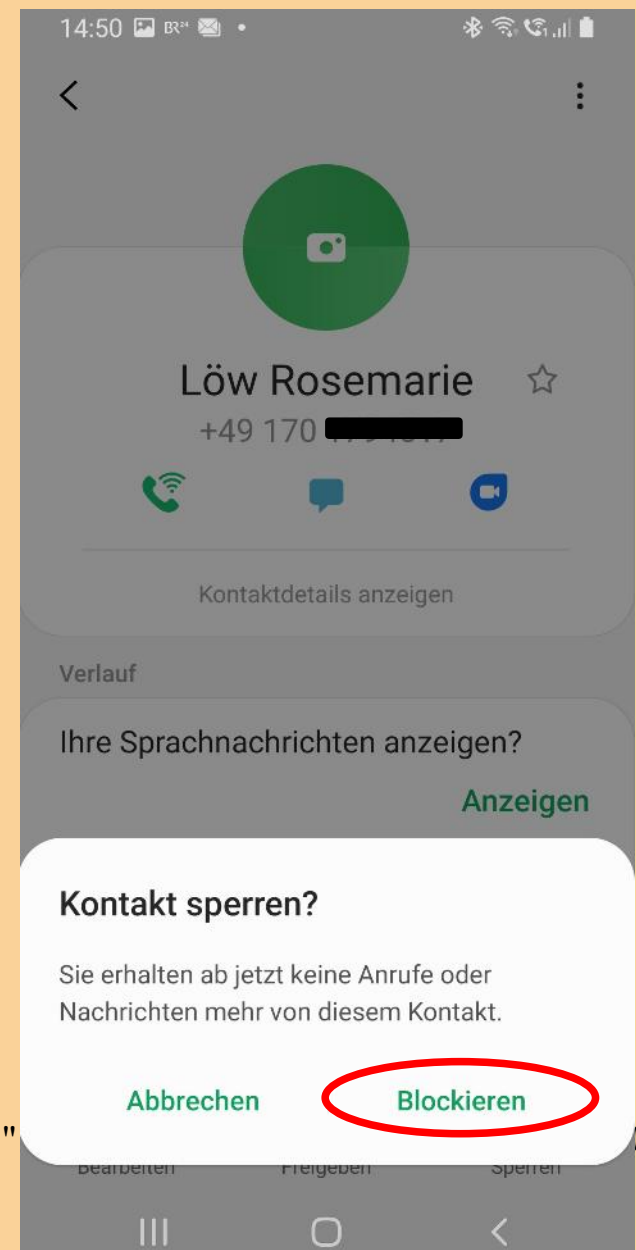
14:50

Löw Rosemarie
+49 170 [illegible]

Kontaktdetails anzeigen

Verlauf

Ihre Sprachnachrichten anzeigen?

Anzeigen

Kontakt sperren?

Sie erhalten ab jetzt keine Anrufe oder Nachrichten mehr von diesem Kontakt.

Abbrechen Blockieren

Bearbeiten Freigeben Sperren